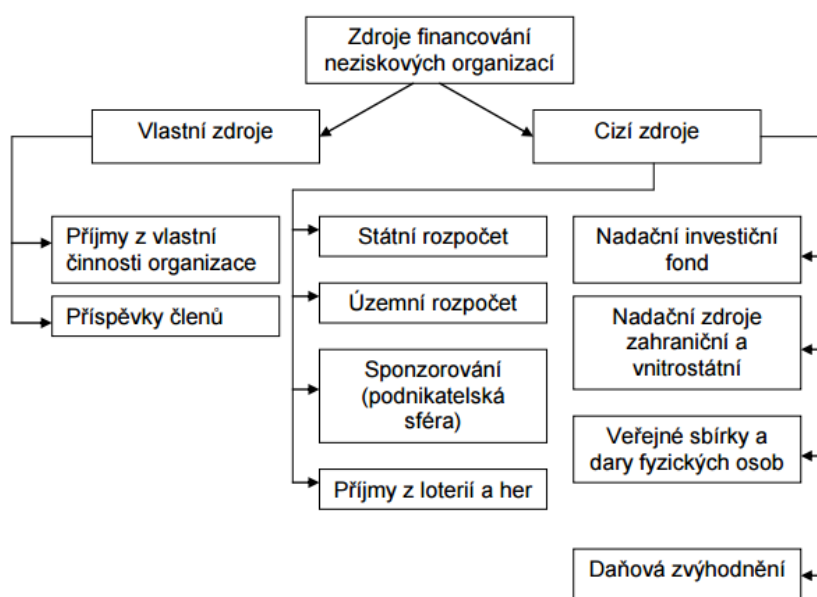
Zdroje financování neziskových organizací

Vlastní zdroje

Cizí zdroje

Příjmy z vlastní činnosti organizace

Příspěvky členů

Státní rozpočet

Územní rozpočet

Sponzorování (podnikatelská sféra)

Příjmy z loterií a her

Nadační investiční fond

Nadační zdroje zahraniční a vnitrostátní

Veřejné sbírky a dary fyzických osob

Daňová zvýhodnění